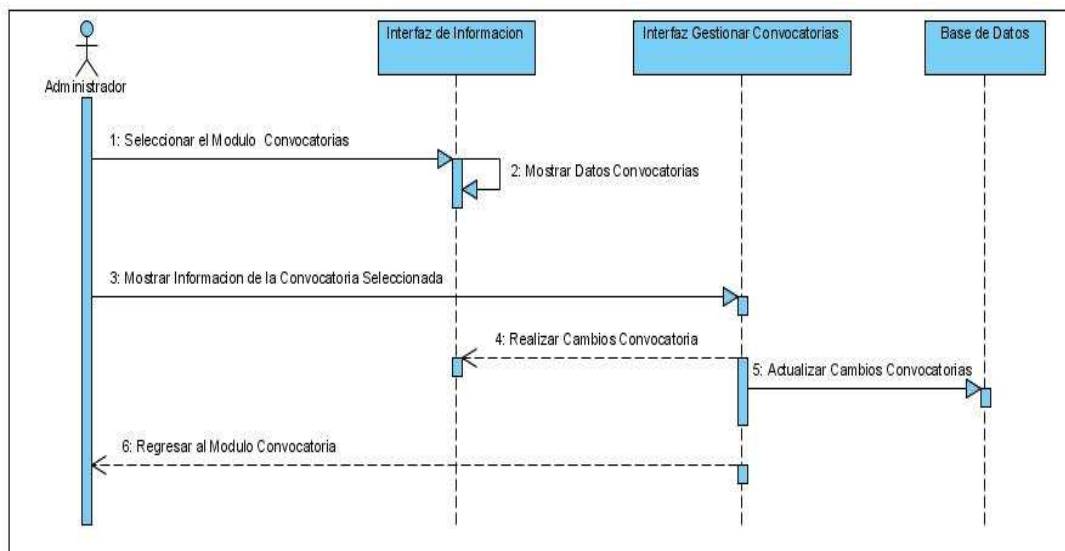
Administrador

Interfaz de Informacion

Interfaz Gestionar Convocatorias

Base de Datos

1: Seleccionar el Modulo Convocatorias

2: Mostrar Datos Convocatorias

3: Mostrar Informacion de la Convocatoria Seleccionada

4: Realizar Cambios Convocatoria

5: Actualizar Cambios Convocatorias

6: Regresar al Modulo Convocatoria